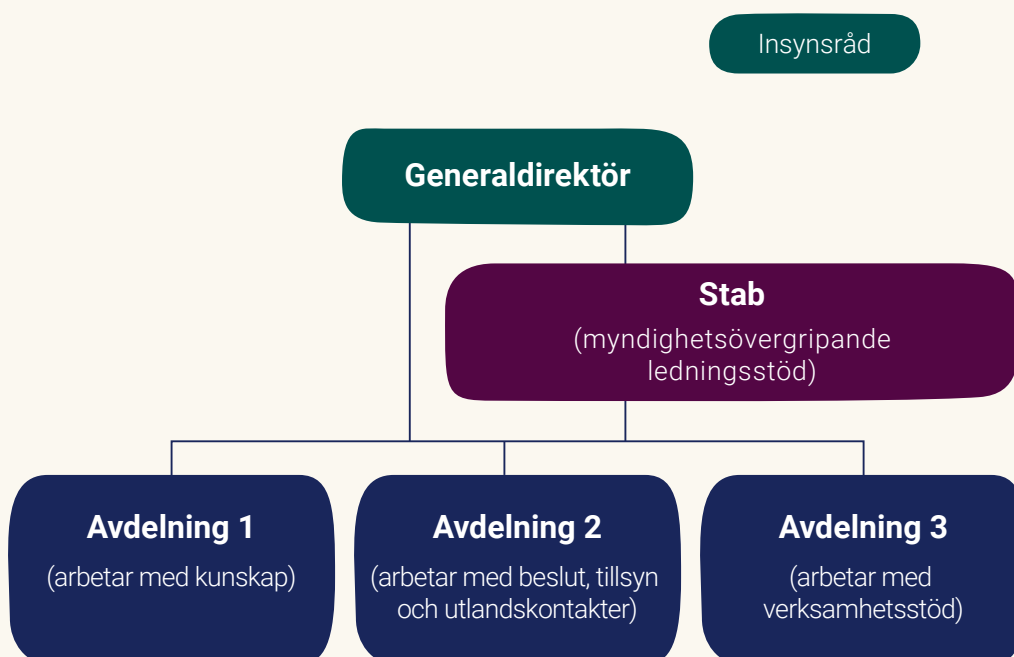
Insynsråd

Generaldirektör

Stab
(myndighetsövergripande ledningsstöd)

Avdelning 1
(arbetar med kunskap)

Avdelning 2
(arbetar med beslut, tillsyn och utlandskontakter)

Avdelning 3
(arbetar med verksamhetsstöd)